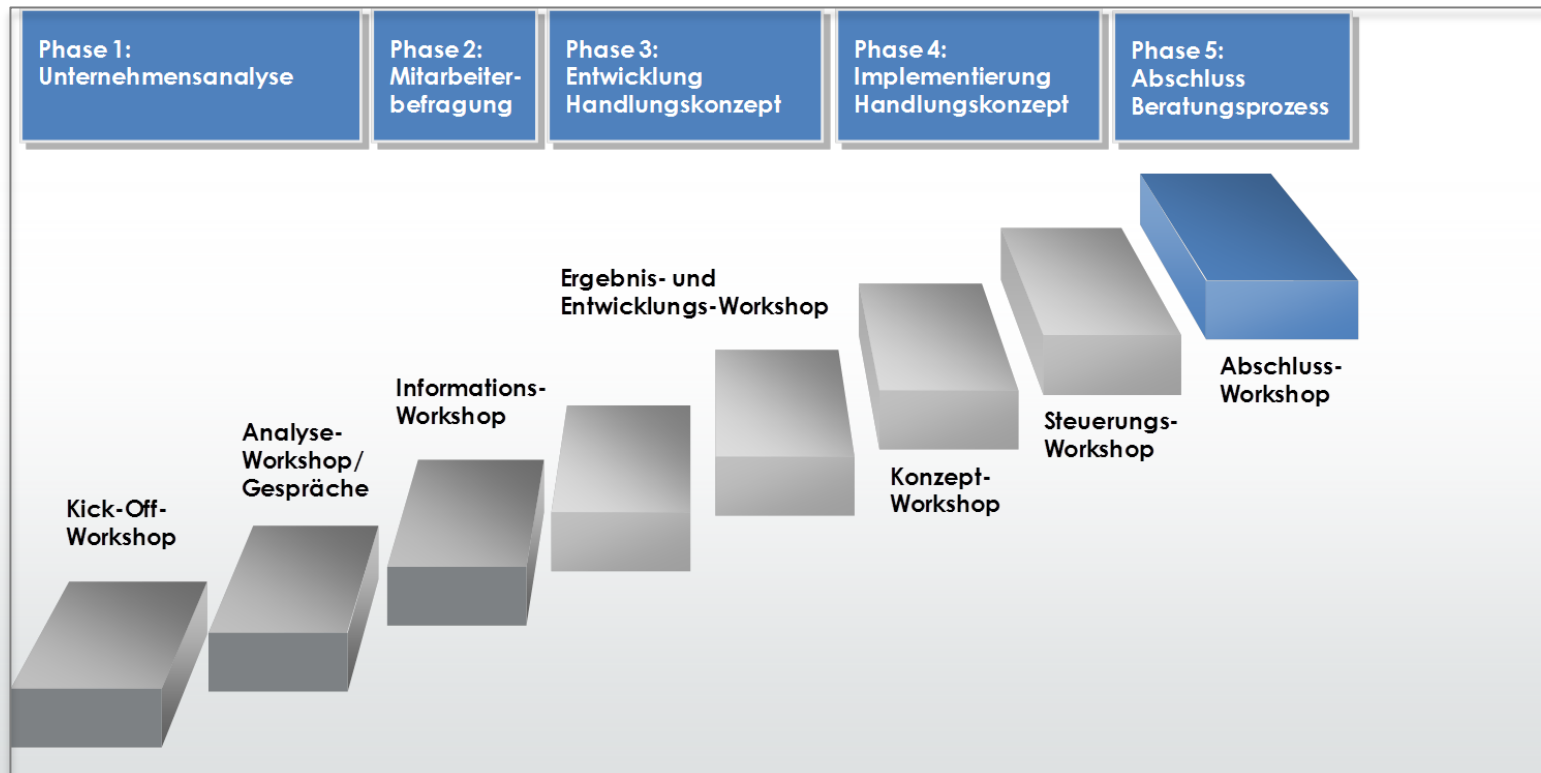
Phase 1:
Unternehmensanalyse

Phase 2:
Mitarbeiterbefragung

Phase 3:
Entwicklung
Handlungskonzept

Phase 4:
Implementierung
Handlungskonzept

Phase 5:
Abschluss
Beratungsprozess

Ergebnis- und
Entwicklungs-Workshop

Informations-
Workshop

Analyse-
Workshop/
Gespräche

Kick-Off-
Workshop

Konzept-
Workshop

Steuerungs-
Workshop

Abschluss-
Workshop